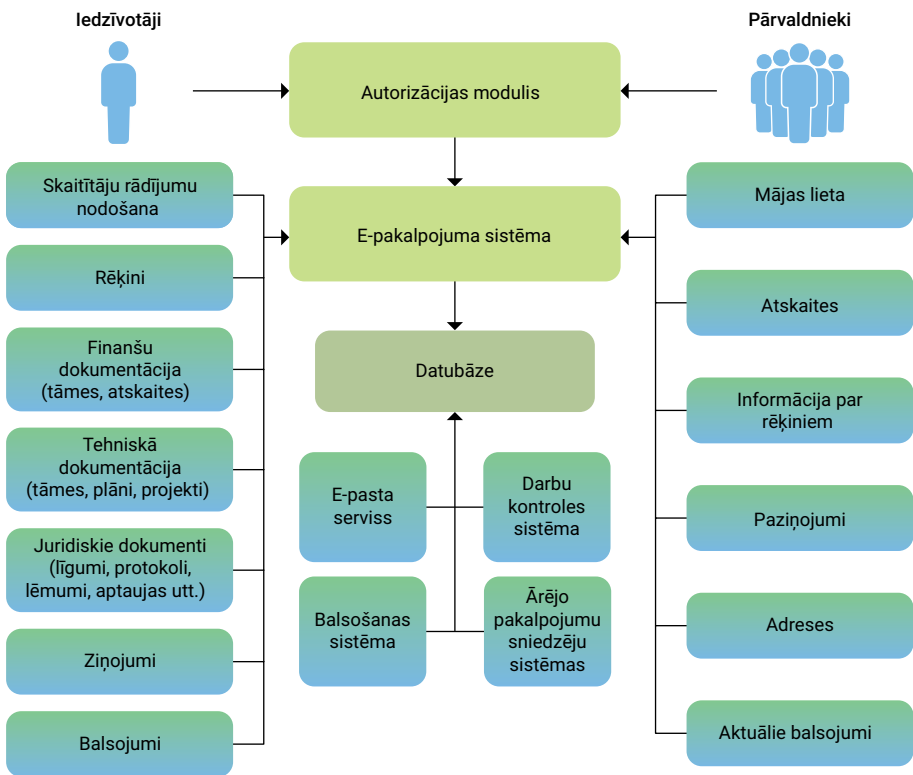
Iedzīvotāji

Pārvaldnieki

Autorizācijas modulis

Skaitītāju rādījumu nodošana

Rēķini

Finanšu dokumentācija (tāmes, atskaites)

Tehniskā dokumentācija (tāmes, plāni, projekti)

Juridiskie dokumenti (līgumi, protokoli, lēmumi, aptaujas utt.)

Ziņojumi

Balsojumi

E-pakalpojuma sistēma

Datubāze

E-pasta serviss

Darbu kontroles sistēma

Balsošanas sistēma

Ārējo pakalpojumu sniedzēju sistēmas

Mājas lieta

Atskaites

Informācija par rēķiniem

Paziņojumi

Adreses

Aktuālie balsojumi